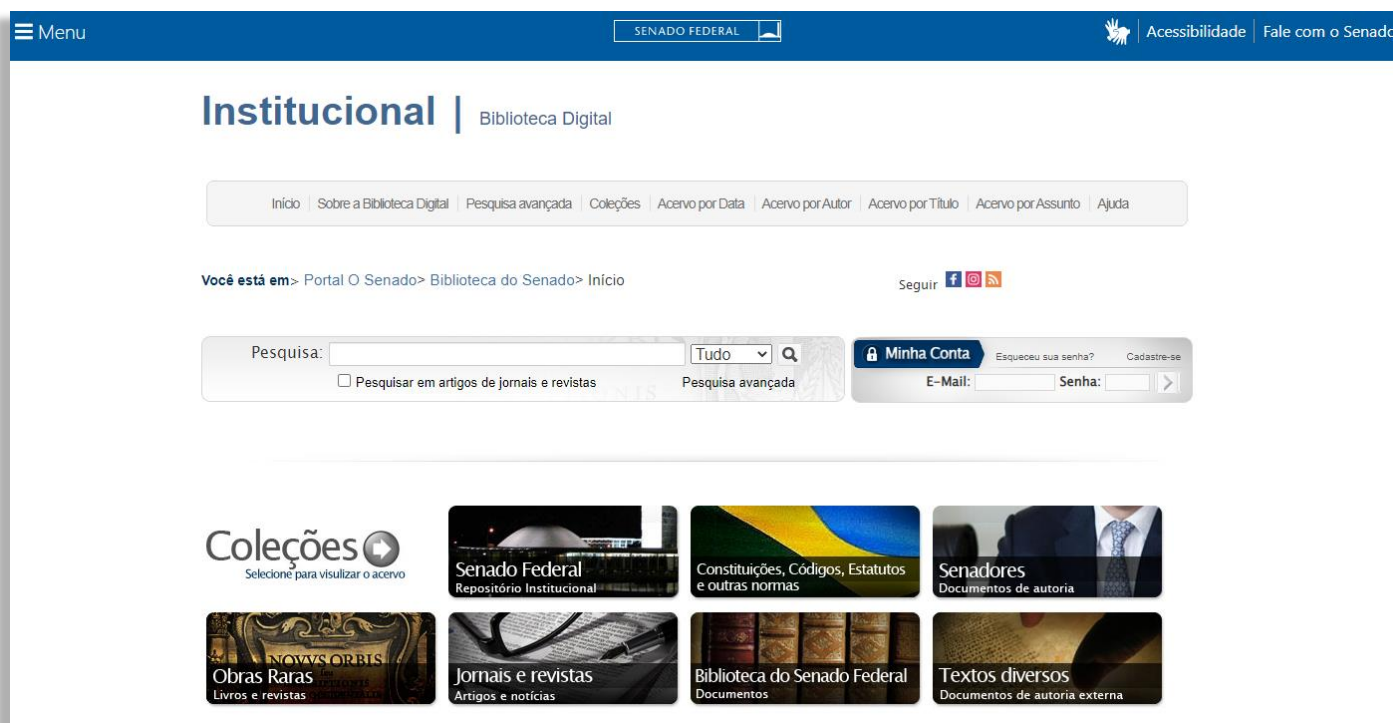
Menu

SENADO FEDERAL

Acessibilidade | Fale com o Senado

Institucional | Biblioteca Digital

Início | Sobre a Biblioteca Digital | Pesquisa avançada | Coleções | Acervo por Data | Acervo por Autor | Acervo por Título | Acervo por Assunto | Ajuda

Você está em> Portal O Senado> Biblioteca do Senado> Início

Seguir

Pesquisa: Tudo

Pesquisar em artigos de jornais e revistas

Pesquisa avançada

Minha Conta

Esqueceu sua senha?

Cadastre-se

E-Mail:

Senha:

Coleções

Selecione para visulizar o acervo

Senado Federal
Repositório Institucional

Constituições, Códigos, Estatutos e outras normas

Senadores
Documentos de autoria

Obras Raras
Livros e revistas

Jornais e revistas
Artigos e notícias

Biblioteca do Senado Federal
Documentos

Textos diversos
Documentos de autoria externa